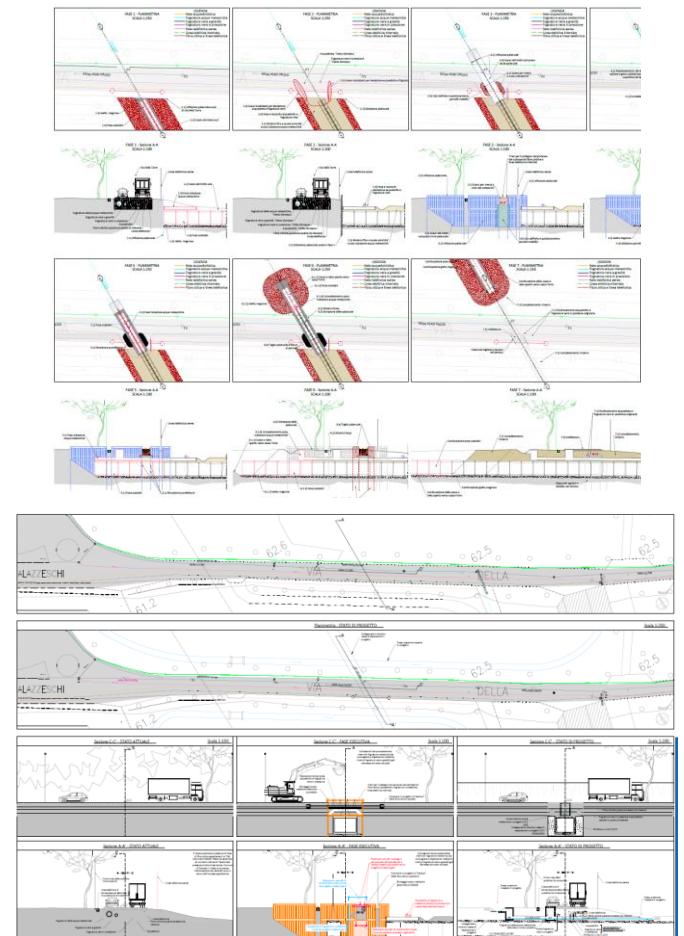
FASE 1 - PLANIMETRIA
SCALA 1:250

FASE 2 - PLANIMETRIA
SCALA 1:250

FASE 3 - PLANIMETRIA
SCALA 1:250

LEGENDA

FASE 1 - Sezione A-A
SCALA 1:100

FASE 2 - Sezione A-A
SCALA 1:100

FASE 3 - Sezione A-A
SCALA 1:100

FASE 4 - PLANIMETRIA
SCALA 1:250

FASE 5 - PLANIMETRIA
SCALA 1:250

FASE 6 - PLANIMETRIA
SCALA 1:250

FASE 4 - Sezione A-A
SCALA 1:100

FASE 5 - Sezione A-A
SCALA 1:100

FASE 7 - Sezione A-A
SCALA 1:100

ALAZZESCHI
62.6
62.5
VIA
DELLA
61.2

Planimetria - STATO DI PROGETTO
Scala 1:250

ALAZZESCHI
62.5
VIA
DELLA
61.2

Sezione C-C' - STATO ATTUALE
Scala 1:100

Sezione C-C' - FASE ESECUTIVA
Scala 1:100

Sezione C-C' - STATO DI PROGETTO
Scala 1:100

Sezione A-A' - STATO ATTUALE

Sezione A-A' - FASE ESECUTIVA

Sezione A-A' - STATO DI PROGETTO